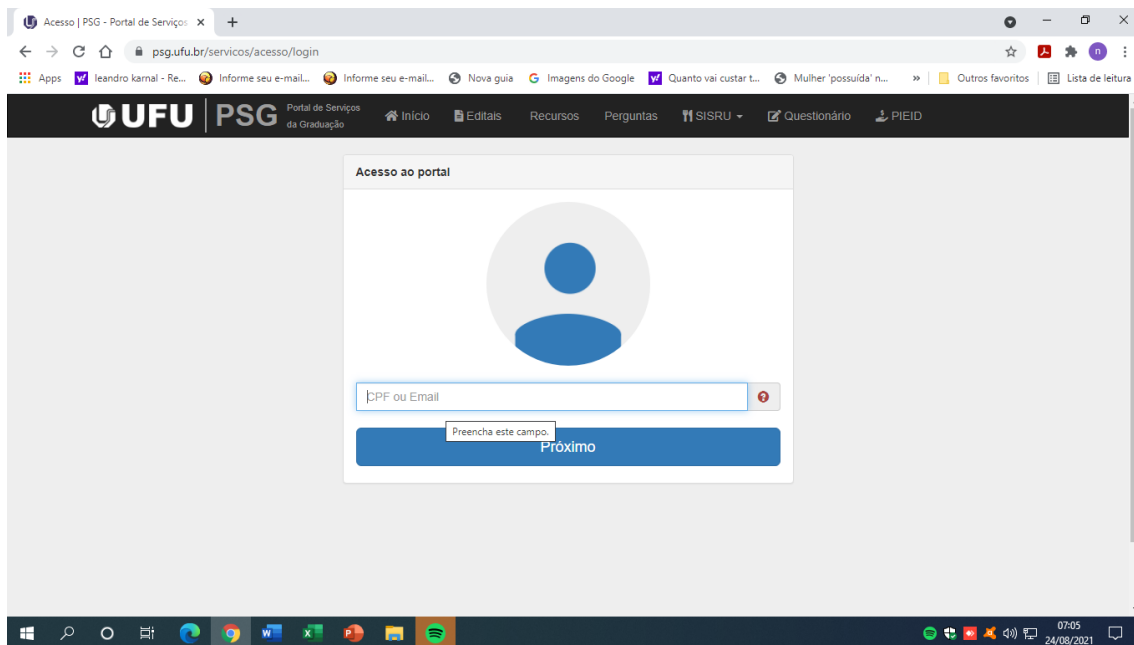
Acesso | PSG - Portal de Serviços ×
+
psg.ufu.br/servicos/acesso/login
Apps leandro karnal - Re... Informe seu e-mail... Informe seu e-mail... Nova guia Imagens do Google Quanto vai custar t... Mulher 'possuída' n... » Outros favoritos Lista de leitura

UFU PSG Portal de Serviços da Graduação Início Editais Recursos Perguntas SISRU Questionário PIEID

Acesso ao portal

CPF ou Email
Preencha este campo.
Próximo

07:05
24/08/2021